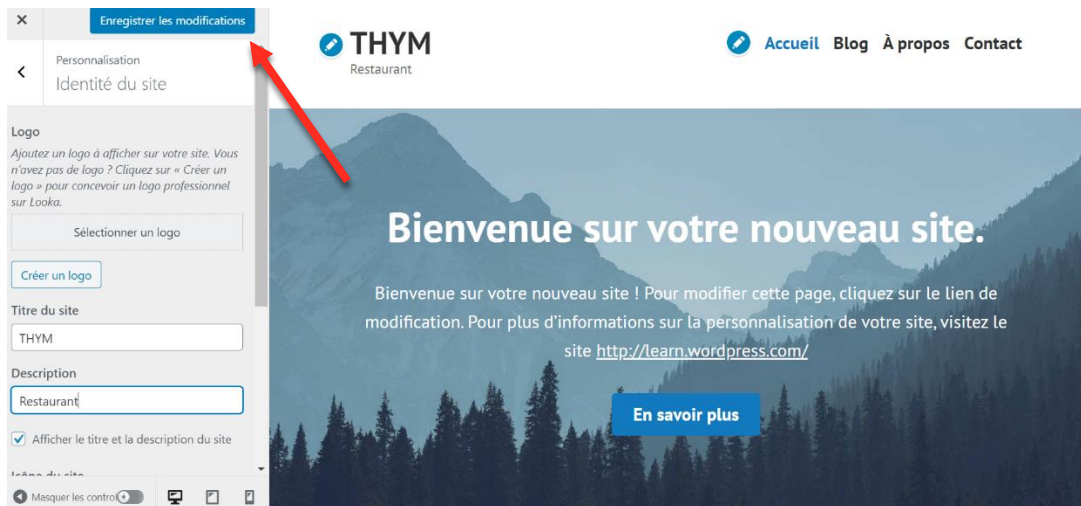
×
Enregistrer les modifications

Personnalisation
Identité du site

Logo
Ajoutez un logo à afficher sur votre site. Vous n'avez pas de logo ? Cliquez sur « Créer un logo » pour concevoir un logo professionnel sur Looka.

Sélectionner un logo

Créer un logo

Titre du site
THYM

Description
Restaurant

Afficher le titre et la description du site

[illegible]

Masquer les contrô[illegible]

THYM
Restaurant

Accueil Blog À propos Contact

Bienvenue sur votre nouveau site.

Bienvenue sur votre nouveau site ! Pour modifier cette page, cliquez sur le lien de modification. Pour plus d'informations sur la personnalisation de votre site, visitez le site http://learn.wordpress.com/

En savoir plus